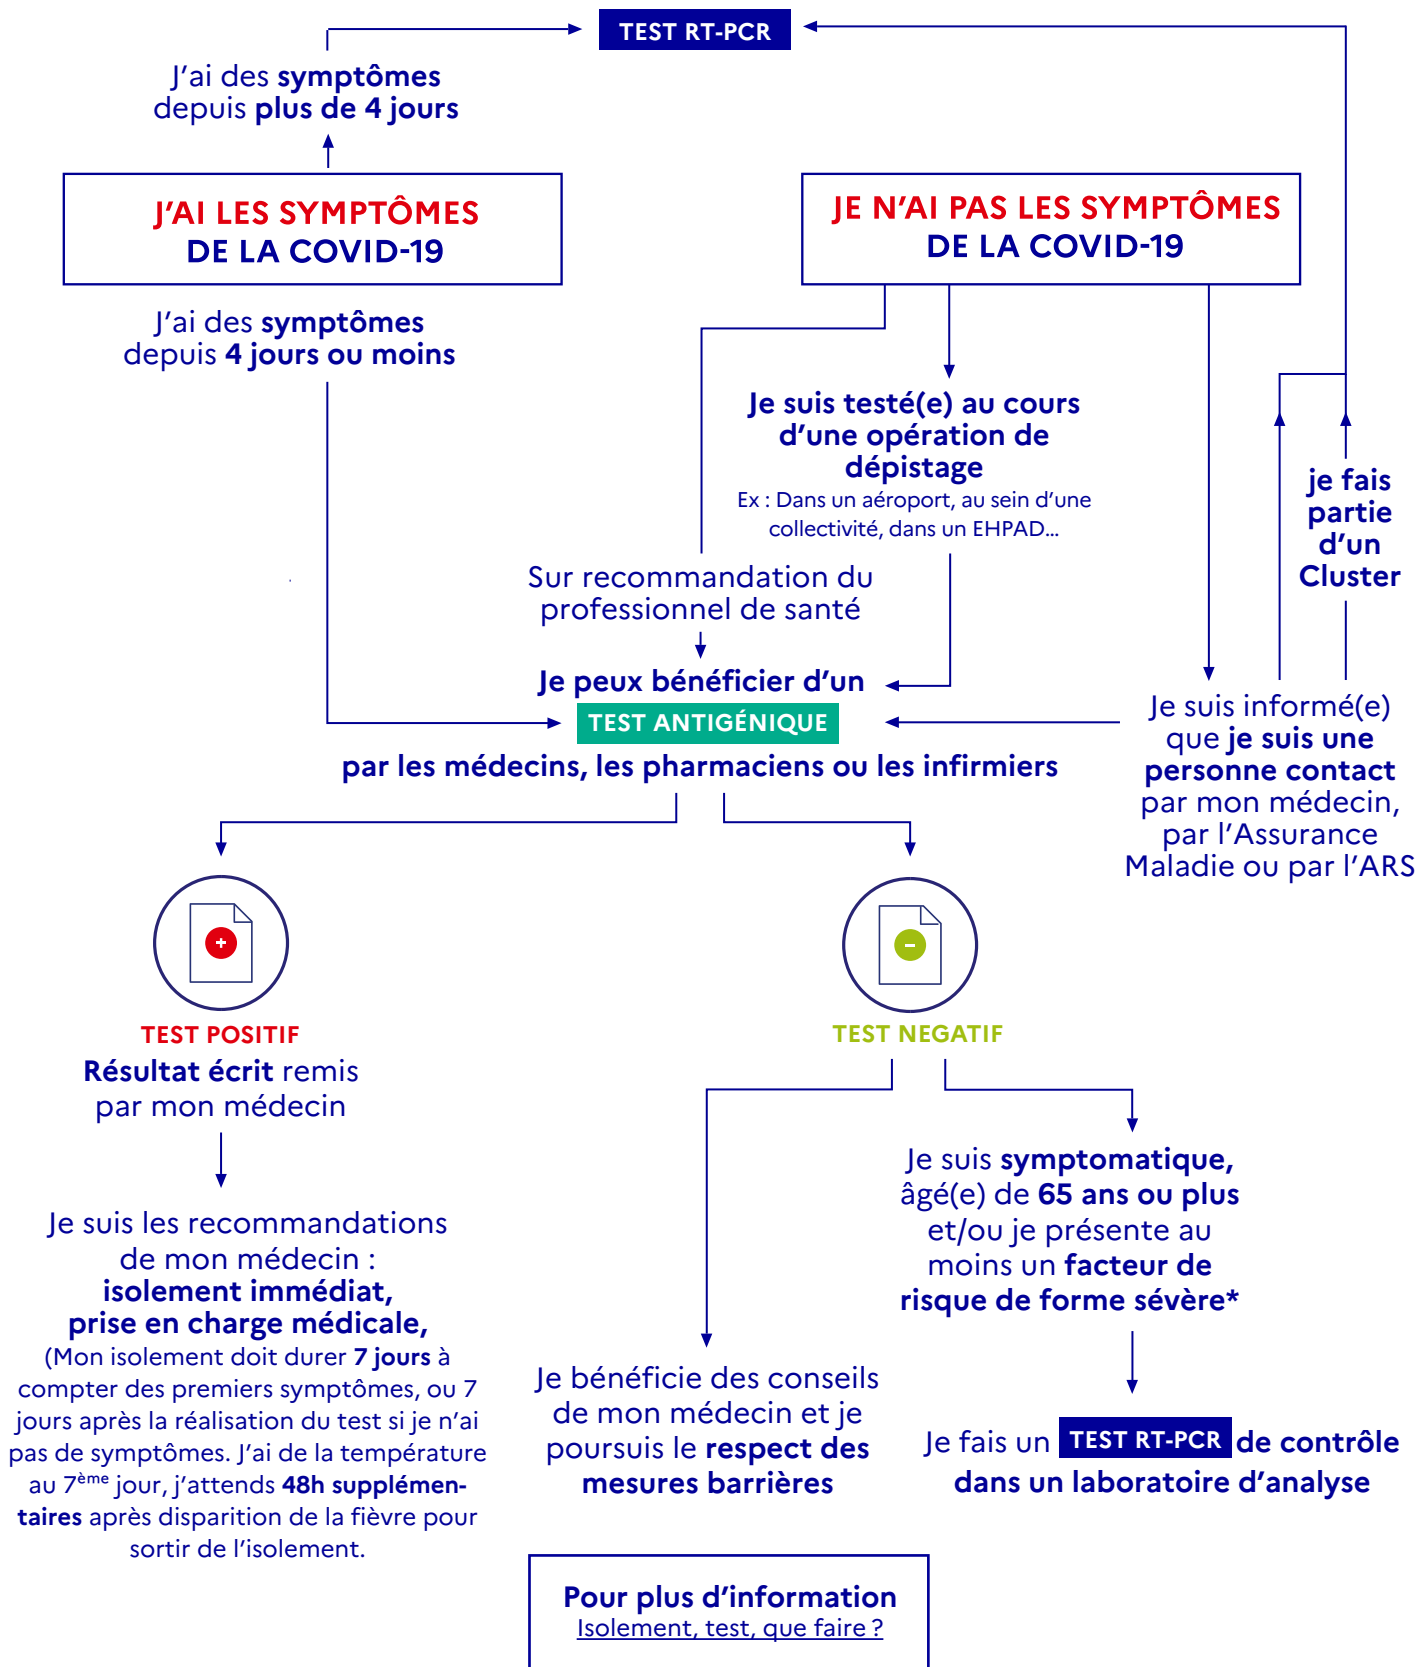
TEST RT-PCR

J'ai des symptômes depuis plus de 4 jours

J'AI LES SYMPTÔMES DE LA COVID-19

J'ai des symptômes depuis 4 jours ou moins

JE N'AI PAS LES SYMPTÔMES DE LA COVID-19

Je suis testé(e) au cours d'une opération de dépistage
Ex : Dans un aéroport, au sein d'une collectivité, dans un EHPAD...

je fais partie d'un Cluster

Sur recommandation du professionnel de santé

Je peux bénéficier d'un TEST ANTIGÉNIQUE par les médecins, les pharmaciens ou les infirmiers

Je suis informé(e) que je suis une personne contact par mon médecin, par l'Assurance Maladie ou par l'ARS

TEST POSITIF
Résultat écrit remis par mon médecin

Je suis les recommandations de mon médecin : isolement immédiat, prise en charge médicale, (Mon isolement doit durer 7 jours à compter des premiers symptômes, ou 7 jours après la réalisation du test si je n'ai pas de symptômes. J'ai de la température au 7$^{ème}$ jour, j'attends 48h supplémentaires après disparition de la fièvre pour sortir de l'isolement.

TEST NEGATIF

Je suis symptomatique, âgé(e) de 65 ans ou plus et/ou je présente au moins un facteur de risque de forme sévère*

Je bénéficie des conseils de mon médecin et je poursuis le respect des mesures barrières

Je fais un TEST RT-PCR de contrôle dans un laboratoire d'analyse

Pour plus d'information
Isolement, test, que faire ?